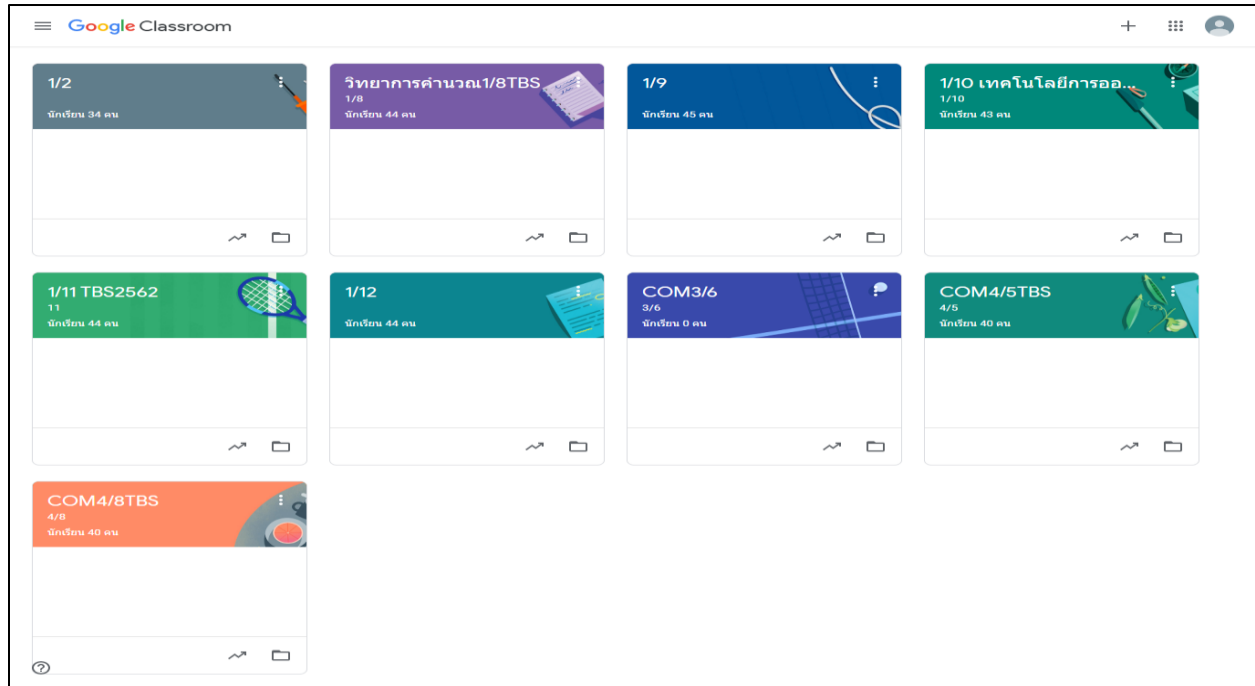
Google Classroom

1/2
นักเรียน 34 คน

วิทยาการคำนวณ1/8TBS
1/8
นักเรียน 44 คน

1/9
นักเรียน 45 คน

1/10 เทคโนโลยีการออ...
1/10
นักเรียน 43 คน

1/11 TBS2562
11
นักเรียน 44 คน

1/12
นักเรียน 44 คน

COM3/6
3/6
นักเรียน 0 คน

COM4/5TBS
4/5
นักเรียน 40 คน

COM4/8TBS
4/8
นักเรียน 40 คน